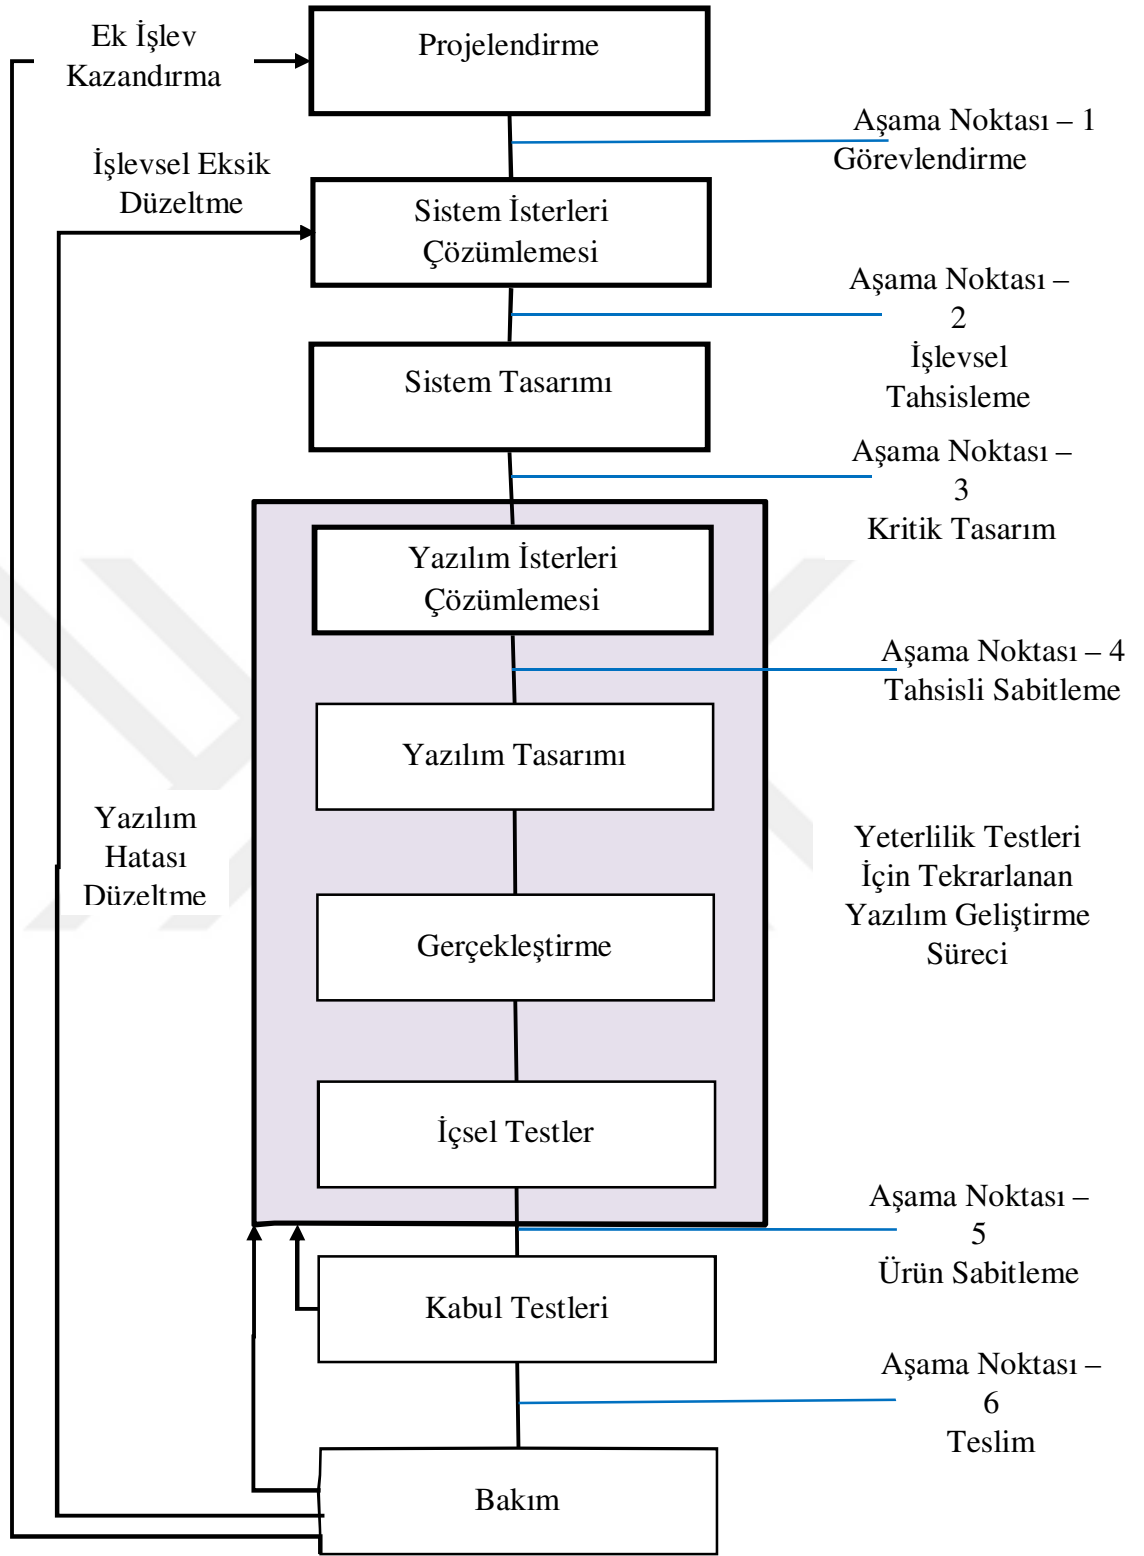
Ek İşlev Kazandırma

Projelendirme

Aşama Noktası – 1 Görevlendirme

İşlevsel Eksik Düzeltme

Sistem İsterleri Çözümlemesi

Aşama Noktası – 2 İşlevsel Tahsisleme

Sistem Tasarımı

Aşama Noktası – 3 Kritik Tasarım

Yazılım İsterleri Çözümlemesi

Aşama Noktası – 4 Tahsisli Sabitleme

Yazılım Tasarımı

Yazılım Hatası Düzeltme

Yeterlilik Testleri İçin Tekrarlanan Yazılım Geliştirme Süreci

Gerçekleştirme

İçsel Testler

Aşama Noktası – 5 Ürün Sabitleme

Kabul Testleri

Aşama Noktası – 6 Teslim

Bakım